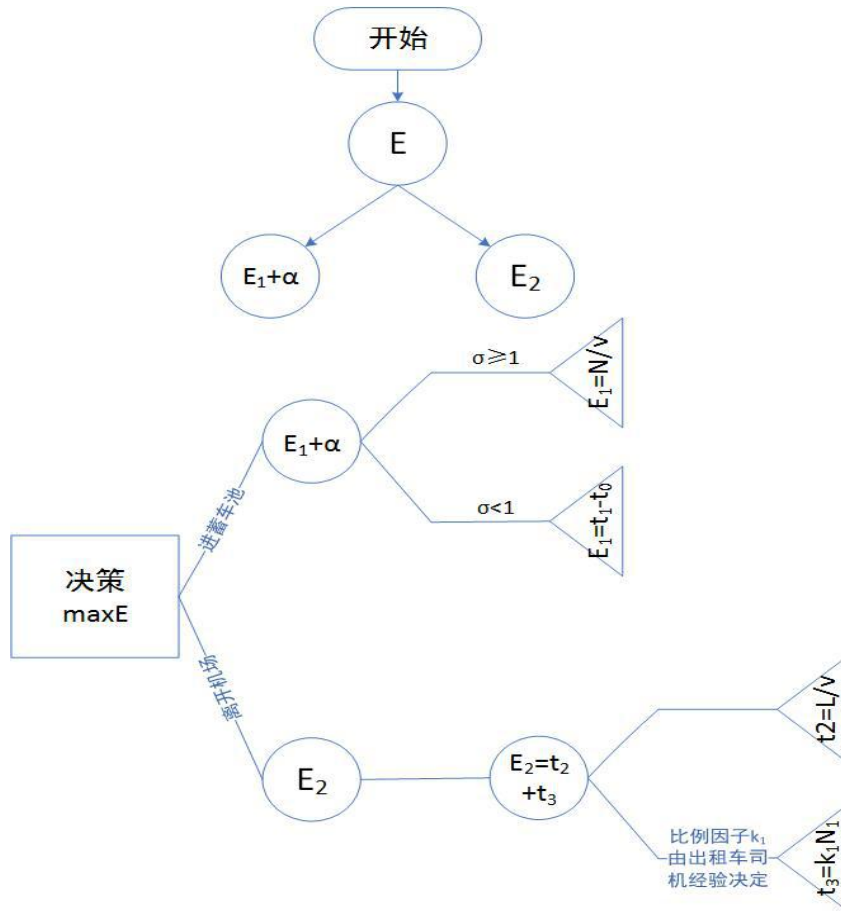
开始

E

$E_1+\alpha$

$E_2$

$\sigma \geqslant 1$

$E_1=N/v$

$E_1+\alpha$

$\sigma<1$

$E_1=t_1-t_0$

进蓄车池

决策
maxE

离开机场

$E_2$

$E_2=t_2+t_3$

$t2=L/v$

比例因子$k_1$由出租车司机经验决定

$t_3=k_1N_1$